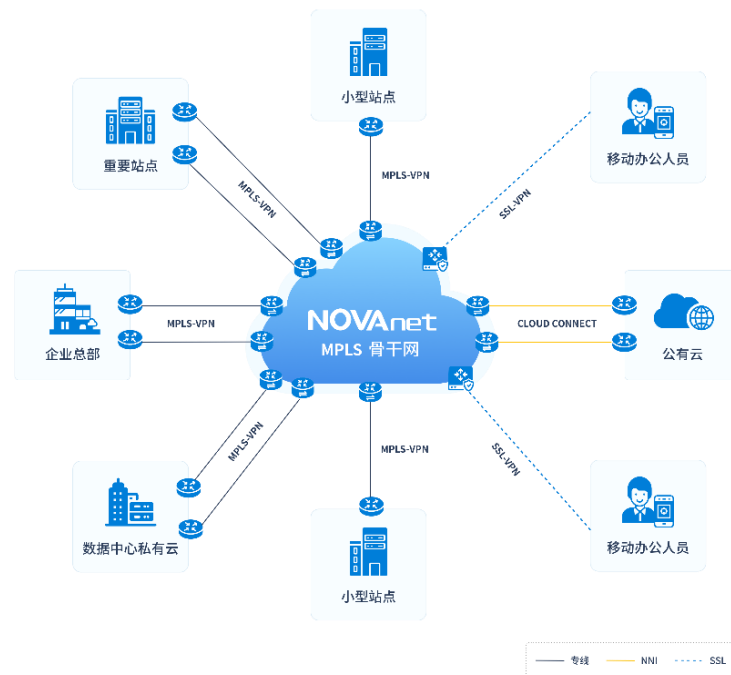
小型站点

重要站点

移动办公人员

MPLS-VPN

MPLS-VPN

SSL-VPN

企业总部

MPLS-VPN

NOVAnet
MPLS 骨干网

CLOUD CONNECT

公有云

MPLS-VPN

MPLS-VPN

SSL-VPN

数据中心私有云

小型站点

移动办公人员

专线 NNI SSL